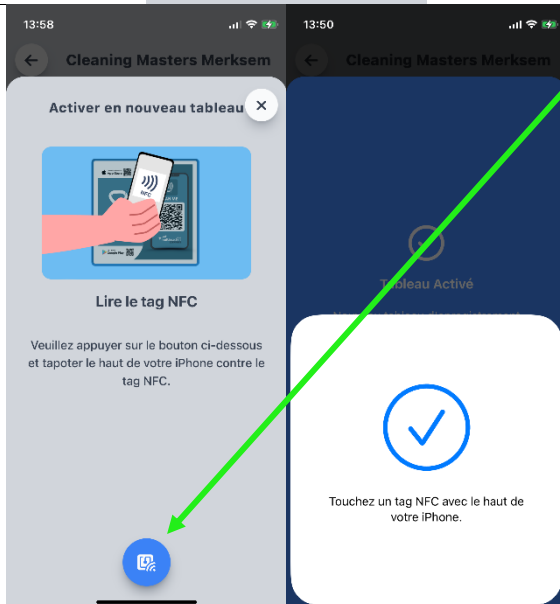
13:58

Cleaning Masters Merksem

Activer en nouveau tableau

NFC

Lire le tag NFC

Veuillez appuyer sur le bouton ci-dessous et tapoter le haut de votre iPhone contre le tag NFC.

13:50

Cleaning Masters Merksem

Tableau Activé

Touchez un tag NFC avec le haut de votre iPhone.